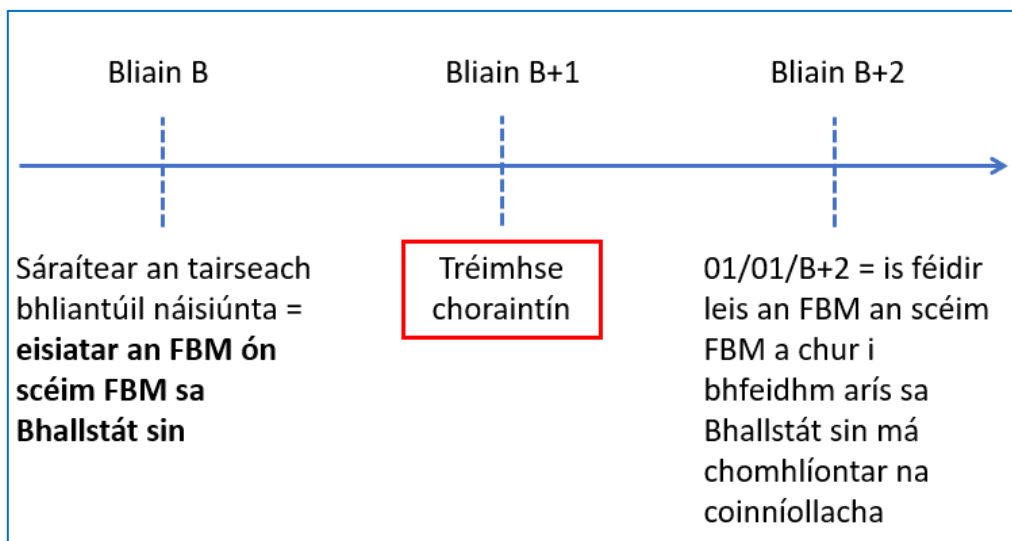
Bliain B

Bliain B+1

Bliain B+2

Sáraítear an tairseach bhliantúil náisiúnta = **eisiatar an FBM ón scéim FBM sa Bhallstát sin**

Tréimhse choraintín

01/01/B+2 = is féidir leis an FBM an scéim FBM a chur i bhfeidhm arís sa Bhallstát sin má chomhlíontar na coinníollacha